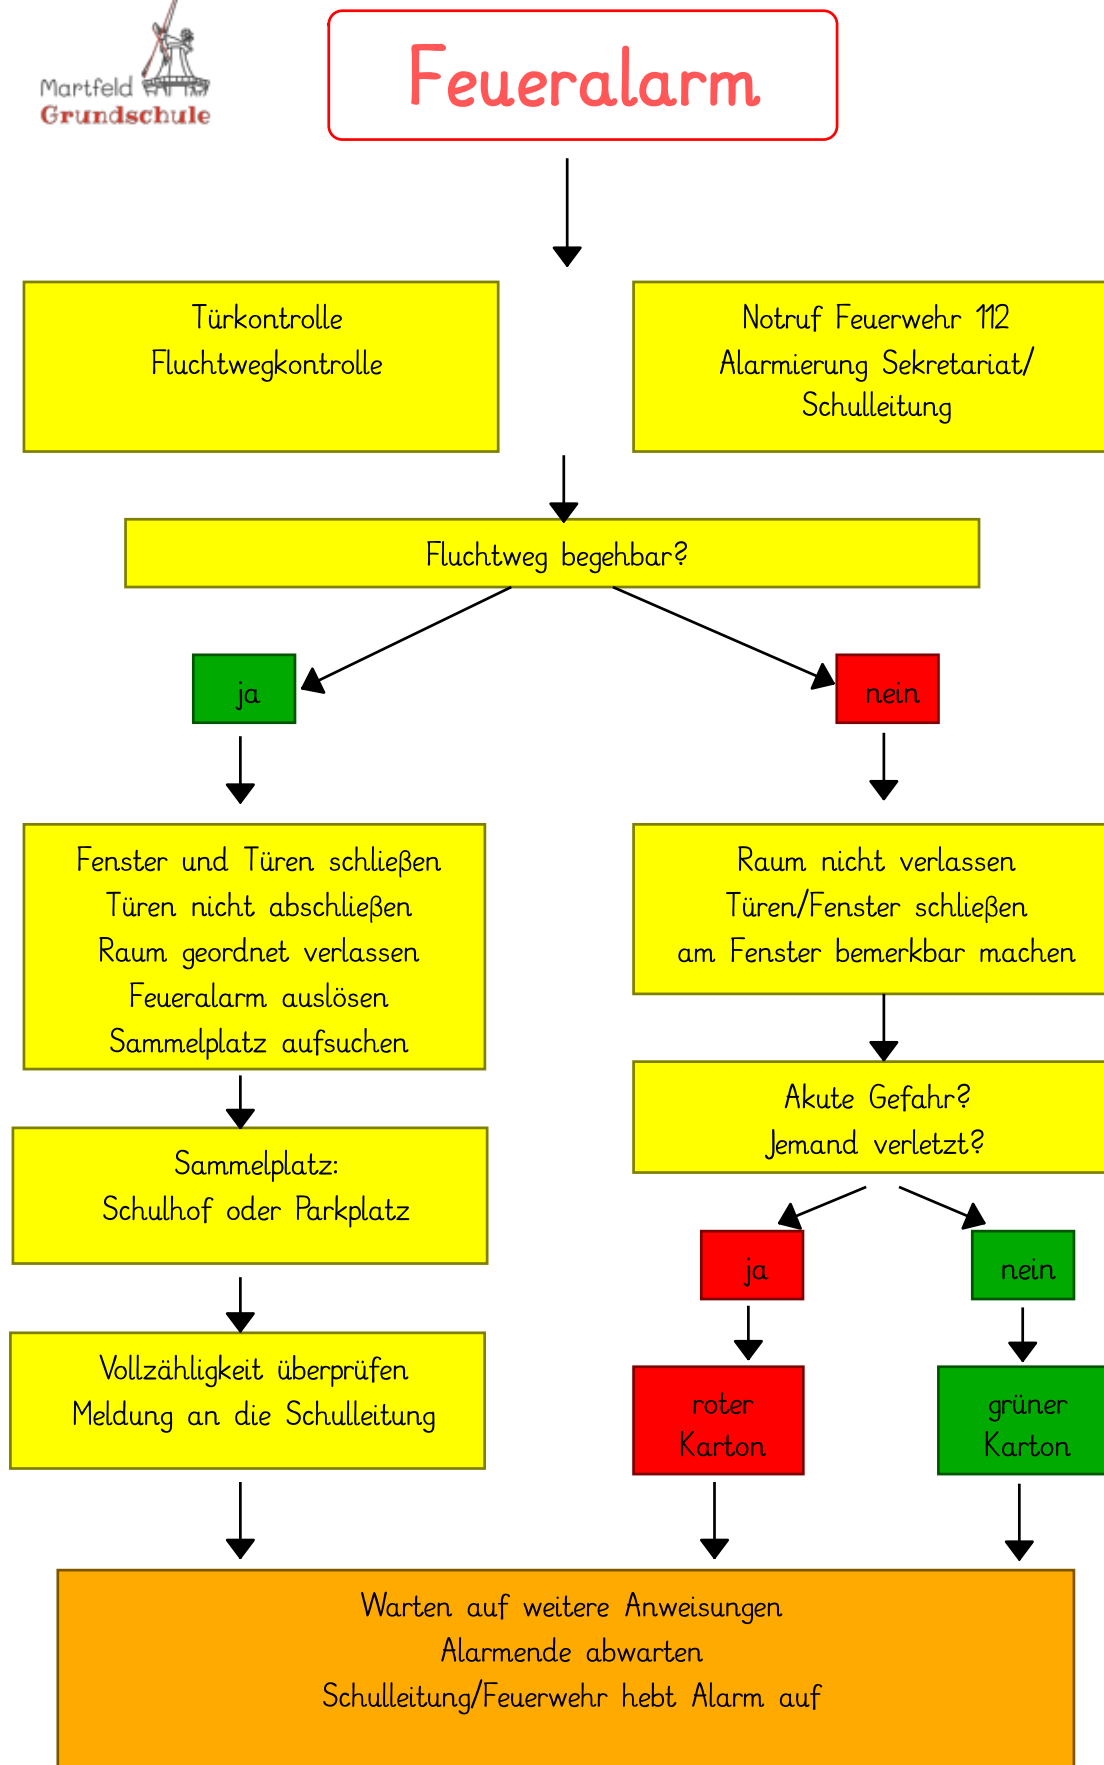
Martfeld
Grundschule

Feueralarm

Türkontrolle
Fluchtwegkontrolle

Notruf Feuerwehr 112
Alarmierung Sekretariat/
Schulleitung

Fluchtweg begehbar?

ja

nein

Fenster und Türen schließen
Türen nicht abschließen
Raum geordnet verlassen
Feueralarm auslösen
Sammelplatz aufsuchen

Raum nicht verlassen
Türen/Fenster schließen
am Fenster bemerkbar machen

Sammelplatz:
Schulhof oder Parkplatz

Akute Gefahr?
Jemand verletzt?

ja

nein

Vollzähligkeit überprüfen
Meldung an die Schulleitung

roter
Karton

grüner
Karton

Warten auf weitere Anweisungen
Alarmende abwarten
Schulleitung/Feuerwehr hebt Alarm auf